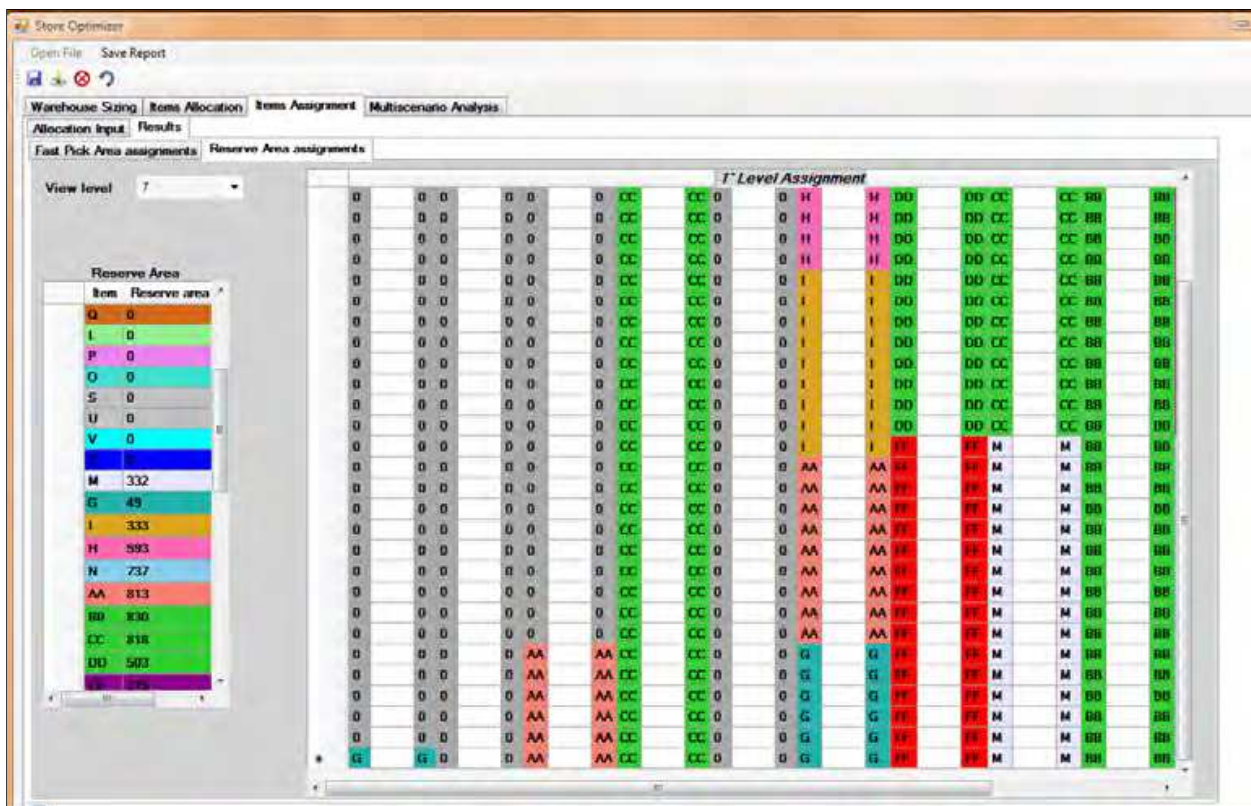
Store Optimizer

Open File Save Report

Warehouse Sizing | Items Allocation | Items Assignment | Multiscenario Analysis

Allocation Input | Results

Fast Pick Area assignments | Reserve Area assignments

View level 7

Reserve Area

| Item | Reserve area |
|---|---|
| Q | 0 |
| L | 0 |
| P | 0 |
| O | 0 |
| S | 0 |
| U | 0 |
| V | 0 |
| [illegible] | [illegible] |
| M | 332 |
| G | 49 |
| I | 333 |
| H | 593 |
| N | 737 |
| AA | 813 |
| BB | 830 |
| CC | 818 |
| DD | 503 |
| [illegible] | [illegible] |

7° Level Assignment

| | | | | | | | | | | | | | | | | | | | |
|---|---|---|---|---|---|---|---|---|---|---|---|---|---|---|---|---|---|---|---|
| 0 | 0 | 0 | 0 | 0 | 0 | CC | CC | 0 | 0 | H | H | DD | DD | CC | CC | BB | BB |
| 0 | 0 | 0 | 0 | 0 | 0 | CC | CC | 0 | 0 | H | H | DD | DD | CC | CC | BB | BB |
| 0 | 0 | 0 | 0 | 0 | 0 | CC | CC | 0 | 0 | H | H | DD | DD | CC | CC | BB | BB |
| 0 | 0 | 0 | 0 | 0 | 0 | CC | CC | 0 | 0 | H | H | DD | DD | CC | CC | BB | BB |
| 0 | 0 | 0 | 0 | 0 | 0 | CC | CC | 0 | 0 | I | I | DD | DD | CC | CC | BB | BB |
| 0 | 0 | 0 | 0 | 0 | 0 | CC | CC | 0 | 0 | I | I | DD | DD | CC | CC | BB | BB |
| 0 | 0 | 0 | 0 | 0 | 0 | CC | CC | 0 | 0 | I | I | DD | DD | CC | CC | BB | BB |
| 0 | 0 | 0 | 0 | 0 | 0 | CC | CC | 0 | 0 | I | I | DD | DD | CC | CC | BB | BB |
| 0 | 0 | 0 | 0 | 0 | 0 | CC | CC | 0 | 0 | I | I | DD | DD | CC | CC | BB | BB |
| 0 | 0 | 0 | 0 | 0 | 0 | CC | CC | 0 | 0 | I | I | DD | DD | CC | CC | BB | BB |
| 0 | 0 | 0 | 0 | 0 | 0 | CC | CC | 0 | 0 | I | I | DD | DD | CC | CC | BB | BB |
| 0 | 0 | 0 | 0 | 0 | 0 | CC | CC | 0 | 0 | I | I | DD | DD | CC | CC | BB | BB |
| 0 | 0 | 0 | 0 | 0 | 0 | CC | CC | 0 | 0 | I | I | FF | FF | M | M | BB | BB |
| 0 | 0 | 0 | 0 | 0 | 0 | CC | CC | 0 | 0 | AA | AA | FF | FF | M | M | BB | BB |
| 0 | 0 | 0 | 0 | 0 | 0 | CC | CC | 0 | 0 | AA | AA | FF | FF | M | M | BB | BB |
| 0 | 0 | 0 | 0 | 0 | 0 | CC | CC | 0 | 0 | AA | AA | FF | FF | M | M | BB | BB |
| 0 | 0 | 0 | 0 | 0 | 0 | CC | CC | 0 | 0 | AA | AA | FF | FF | M | M | BB | BB |
| 0 | 0 | 0 | 0 | 0 | 0 | CC | CC | 0 | 0 | AA | AA | FF | FF | M | M | BB | BB |
| 0 | 0 | 0 | 0 | 0 | 0 | CC | CC | 0 | 0 | AA | AA | FF | FF | M | M | BB | BB |
| 0 | 0 | 0 | 0 | 0 | 0 | CC | CC | 0 | 0 | AA | AA | FF | FF | M | M | BB | BB |
| 0 | 0 | 0 | 0 | 0 | 0 | CC | CC | 0 | 0 | AA | AA | FF | FF | M | M | BB | BB |
| 0 | 0 | 0 | 0 | 0 | 0 | CC | CC | 0 | 0 | AA | AA | FF | FF | M | M | BB | BB |
| 0 | 0 | 0 | 0 | AA | AA | CC | CC | 0 | 0 | G | G | FF | FF | M | M | BB | BB |
| 0 | 0 | 0 | 0 | AA | AA | CC | CC | 0 | 0 | G | G | FF | FF | M | M | BB | BB |
| 0 | 0 | 0 | 0 | AA | AA | CC | CC | 0 | 0 | G | G | FF | FF | M | M | BB | BB |
| 0 | 0 | 0 | 0 | AA | AA | CC | CC | 0 | 0 | G | G | FF | FF | M | M | BB | BB |
| 0 | 0 | 0 | 0 | AA | AA | CC | CC | 0 | 0 | G | G | FF | FF | M | M | BB | BB |
| G | G | 0 | 0 | AA | AA | CC | CC | 0 | 0 | G | G | FF | FF | M | M | BB | BB |